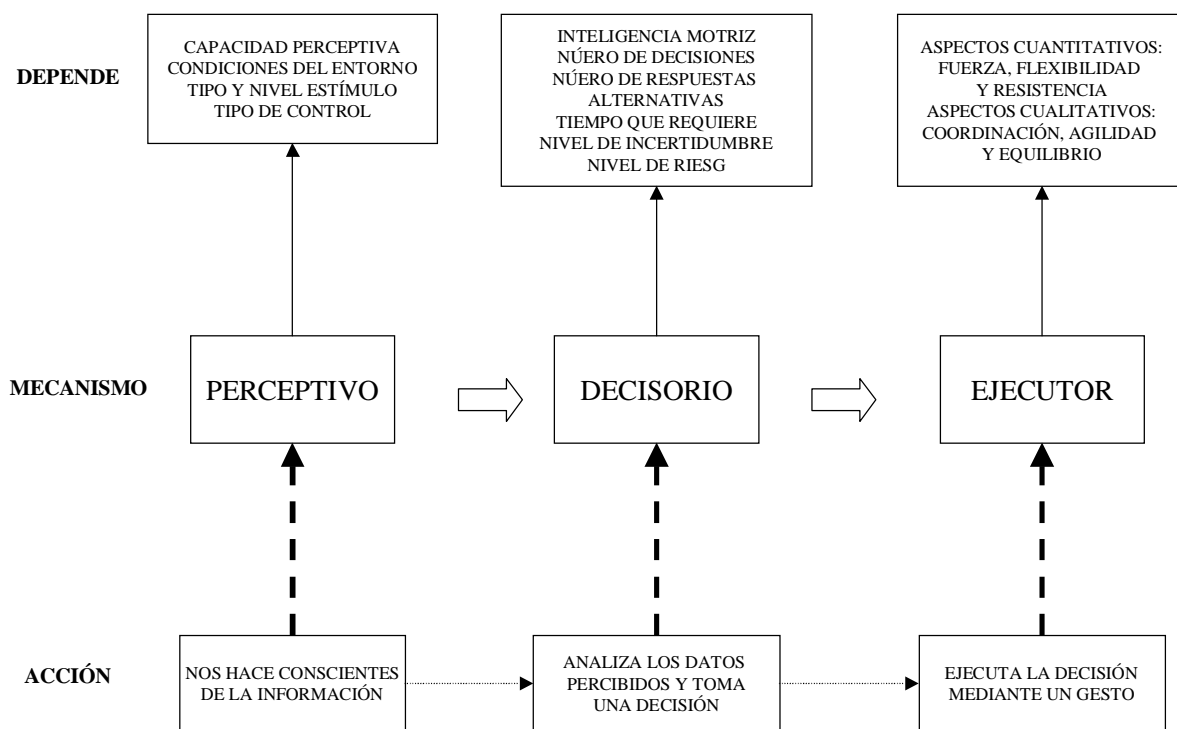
DEPENDE

CAPACIDAD PERCEPTIVA
CONDICIONES DEL ENTORNO
TIPO Y NIVEL ESTÍMULO
TIPO DE CONTROL

INTELIGENCIA MOTRIZ
NÚERO DE DECISIONES
NÚERO DE RESPUESTAS ALTERNATIVAS
TIEMPO QUE REQUIERE
NIVEL DE INCERTIDUMBRE
NIVEL DE RIESG

ASPECTOS CUANTITATIVOS: FUERZA, FLEXIBILIDAD Y RESISTENCIA
ASPECTOS CUALITATIVOS: COORDINACIÓN, AGILIDAD Y EQUILIBRIO

MECANISMO

PERCEPTIVO

DECISORIO

EJECUTOR

ACCIÓN

NOS HACE CONSCIENTES DE LA INFORMACIÓN

ANALIZA LOS DATOS PERCIBIDOS Y TOMA UNA DECISIÓN

EJECUTA LA DECISIÓN MEDIANTE UN GESTO